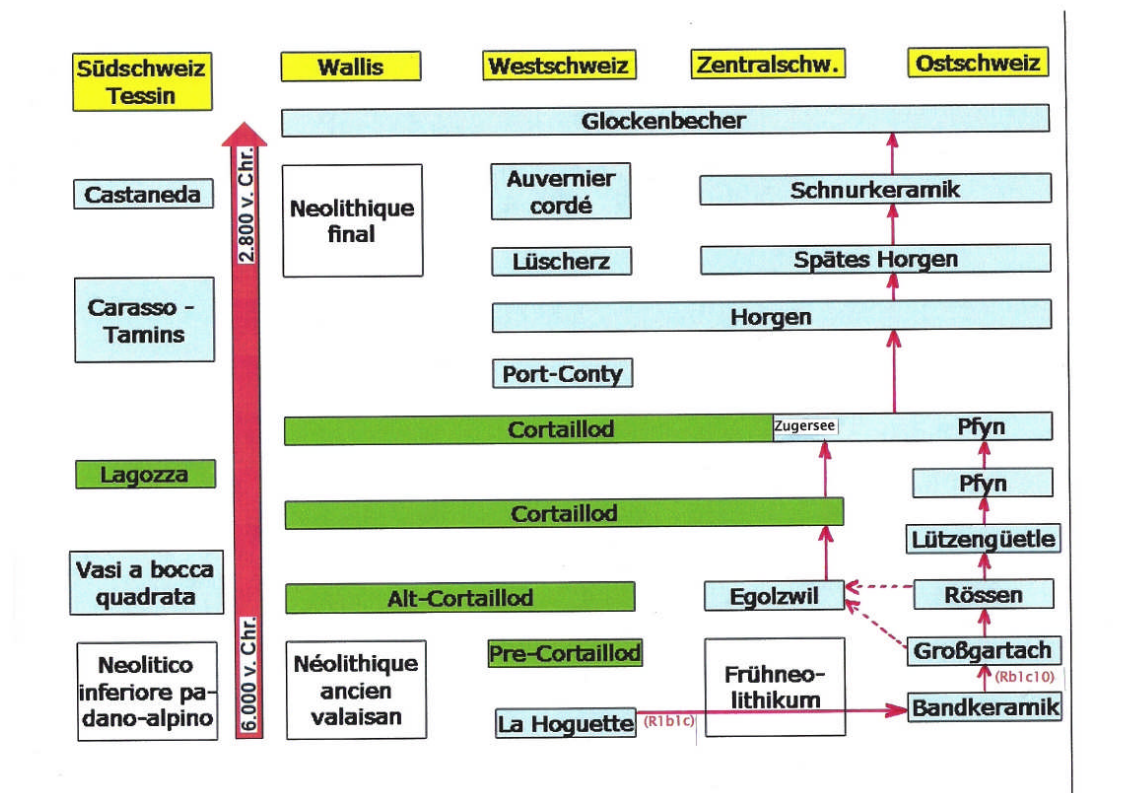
Südschweiz Tessin

Wallis

Westschweiz

Zentralschw.

Ostschweiz

Glockenbecher

2.800 v. Chr.

Castaneda

Neolithique final

Auvernier cordé

Schnurkeramik

Lüscherz

Spätes Horgen

Carasso - Tamins

Horgen

Port-Conty

Cortaillod

Zugersee

Pfyn

Lagozza

Pfyn

Cortaillod

Lützengüetle

Vasi a bocca quadrata

Alt-Cortaillod

Egolzwil

Rössen

Großgartach

Neolitico inferiore padano-alpino

6.000 v. Chr.

Néolithique ancien valaisan

Pre-Cortaillod

Frühneolithikum

(Rb1c10)

La Hoguette

(R1b1c)

Bandkeramik